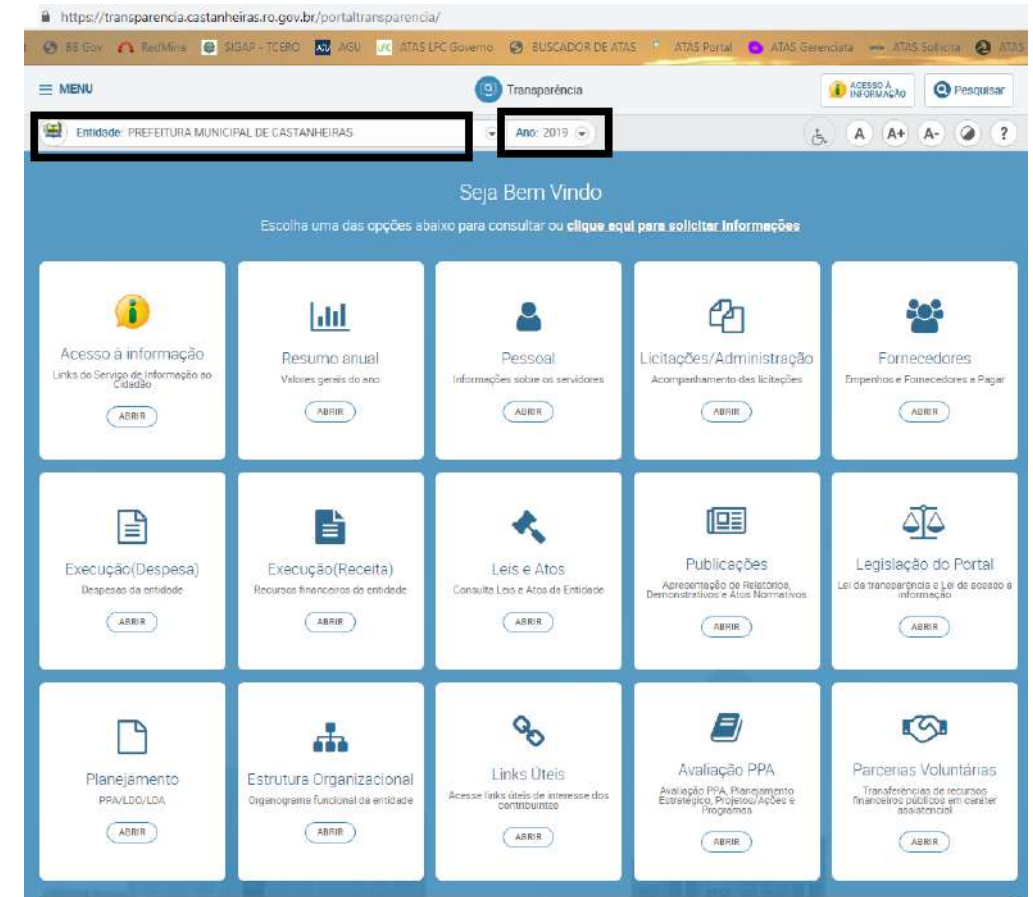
https://transparencia.castanheiras.ro.gov.br/portaltransparencia/

BB Gov RedMine SIGAP - TCERO AGU ATAS LFC Governo BUSCADOR DE ATAS ATAS Portal ATAS Gerenciata ATAS Solicita ATAS

MENU

Transparência

ACESSO À INFORMAÇÃO

Pesquisar

Entidade: PREFEITURA MUNICIPAL DE CASTANHEIRAS

Ano: 2019

A A+ A- ?

Seja Bem Vindo

Escolha uma das opções abaixo para consultar ou clique aqui para solicitar informações

Acesso à informação
Links do Serviço de Informação ao Cidadão
ABRIR

Resumo anual
Valores gerais do ano
ABRIR

Pessoal
Informações sobre os servidores
ABRIR

Licitações/Administração
Acompanhamento das licitações
ABRIR

Fornecedores
Empenhos e Fornecedores a Pagar
ABRIR

Execução(Despesa)
Despesas da entidade
ABRIR

Execução(Receita)
Recursos financeiros da entidade
ABRIR

Leis e Atos
Consulta Leis e Atos da Entidade
ABRIR

Publicações
Apresentação de Relatórios, Demonstrativos e Atos Normativos
ABRIR

Legislação do Portal
Lei da transparência e Lei de acesso à informação
ABRIR

Planejamento
PPA/LDO/LOA
ABRIR

Estrutura Organizacional
Organograma funcional da entidade
ABRIR

Links Úteis
Acesse links úteis de interesse dos contribuintes
ABRIR

Avaliação PPA
Avaliação PPA, Planejamento Estratégico, Projetos/Ações e Programas
ABRIR

Parcerias Voluntárias
Transferências de recursos financeiros públicos em caráter assistencial
ABRIR